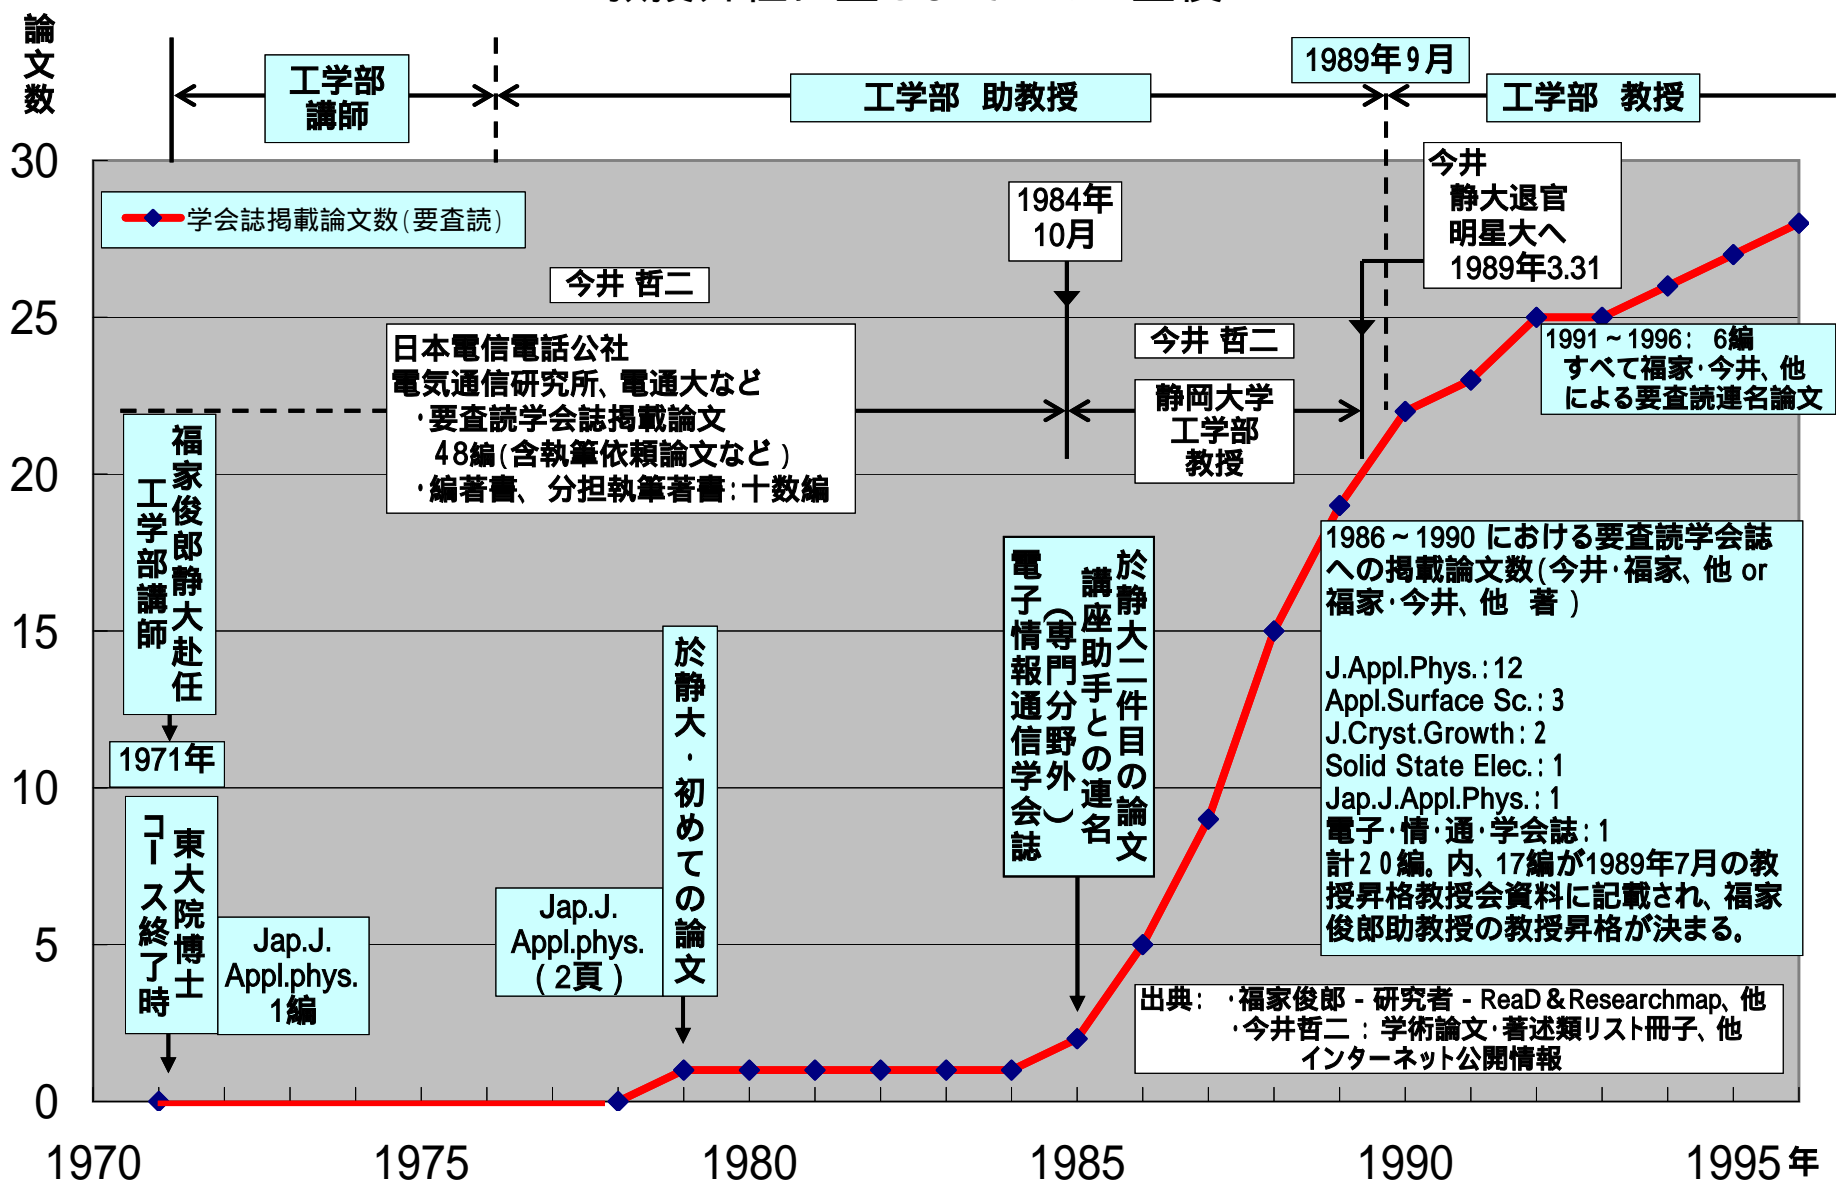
論文数

工学部講師

工学部 助教授

1989年９月

工学部 教授

30

25

20

15

10

5

0

学会誌掲載論文数（要査読）

今井 哲二

1984年10月

今井 静大退官 明星大へ 1989年3.31

日本電信電話公社
電気通信研究所、電通大など
・要査読学会誌掲載論文 48編（含執筆依頼論文など）
・編著書、分担執筆著書：十数編

今井 哲二

静岡大学工学部教授

1991～1996： 6編 すべて福家・今井、他による要査読連名論文

福家俊郎静大赴任 工学部講師

1971年

東大院博士コース終了時

Jap.J. Appl.phys. 1編

Jap.J. Appl.phys. （２頁）

於静大・初めての論文

於静大二件目の論文 講座助手との連名 （専門分野外） 電子情報通信学会誌

1986～1990 における要査読学会誌への掲載論文数（今井・福家、他 or 福家・今井、他 著）

J.Appl.Phys.：12
Appl.Surface Sc.：3
J.Cryst.Growth：2
Solid State Elec.：1
Jap.J.Appl.Phys.：1
電子・情・通・学会誌：1
計２０編。内、17編が1989年7月の教授昇格教授会資料に記載され、福家俊郎助教授の教授昇格が決まる。

出典： ・福家俊郎 - 研究者 - ReaD＆Researchmap、他
・今井哲二 ： 学術論文・著述類リスト冊子、他
インターネット公開情報

1970 1975 1980 1985 1990 1995年